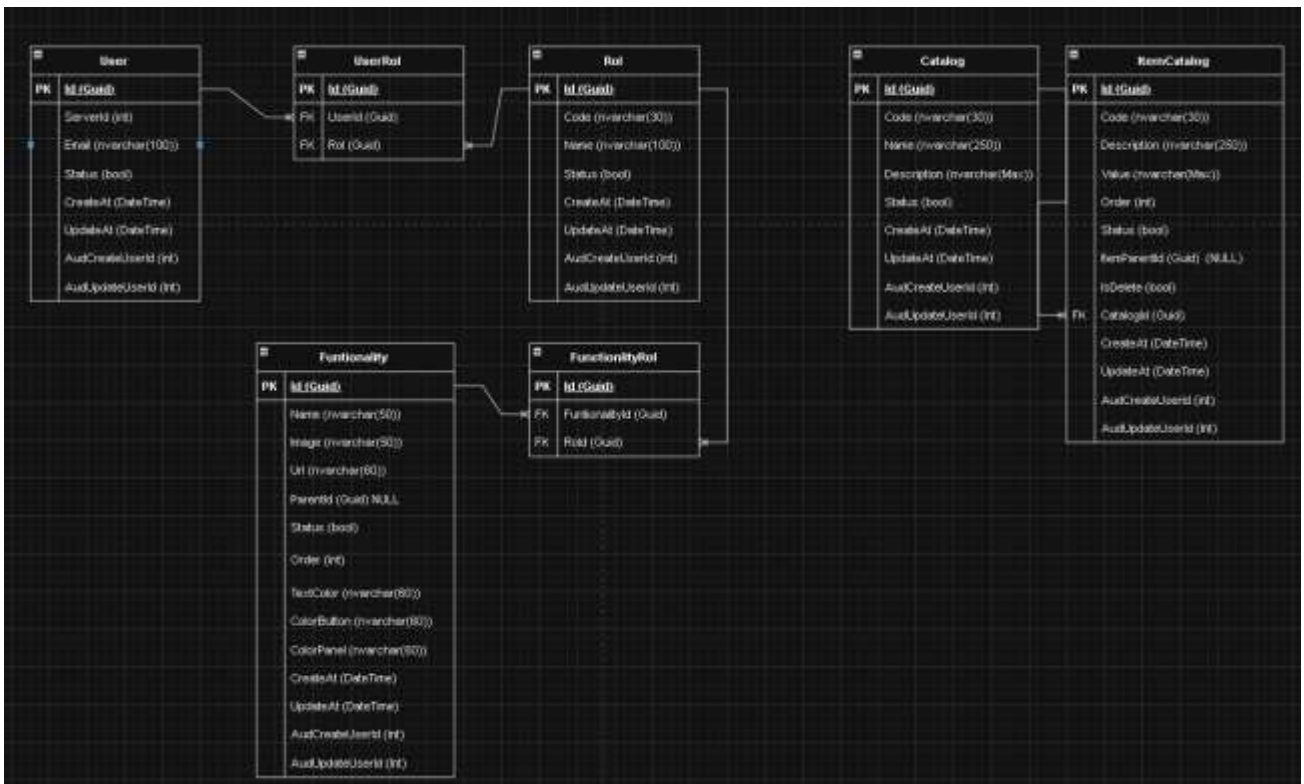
User

| | |
|---|---|
| PK | Id (Guid) |
| | ServerId (int) |
| | Email (nvarchar(100)) |
| | Status (bool) |
| | CreateAt (DateTime) |
| | UpdateAt (DateTime) |
| | AudCreateUserId (int) |
| | AudUpdateUserId (int) |

UserRol

| | |
|---|---|
| PK | Id (Guid) |
| FK | UserId (Guid) |
| FK | Rol (Guid) |

Rol

| | |
|---|---|
| PK | Id (Guid) |
| | Code (nvarchar(30)) |
| | Name (nvarchar(100)) |
| | Status (bool) |
| | CreateAt (DateTime) |
| | UpdateAt (DateTime) |
| | AudCreateUserId (int) |
| | AudUpdateUserId (int) |

Catalog

| | |
|---|---|
| PK | Id (Guid) |
| | Code (nvarchar(30)) |
| | Name (nvarchar(250)) |
| | Description (nvarchar(Max)) |
| | Status (bool) |
| | CreateAt (DateTime) |
| | UpdateAt (DateTime) |
| | AudCreateUserId (int) |
| | AudUpdateUserId (int) |

ItemCatalog

| | |
|---|---|
| PK | Id (Guid) |
| | Code (nvarchar(30)) |
| | Description (nvarchar(250)) |
| | Value (nvarchar(Max)) |
| | Order (int) |
| | Status (bool) |
| | ItemParentId (Guid) (NULL) |
| | IsDelete (bool) |
| FK | CatalogId (Guid) |
| | CreateAt (DateTime) |
| | UpdateAt (DateTime) |
| | AudCreateUserId (int) |
| | AudUpdateUserId (int) |

Funtionality

| | |
|---|---|
| PK | Id (Guid) |
| | Name (nvarchar(50)) |
| | Image (nvarchar(50)) |
| | Url (nvarchar(60)) |
| | ParentId (Guid) NULL |
| | Status (bool) |
| | Order (int) |
| | TextColor (nvarchar(60)) |
| | ColorButton (nvarchar(60)) |
| | ColorPanel (nvarchar(60)) |
| | CreateAt (DateTime) |
| | UpdateAt (DateTime) |
| | AudCreateUserId (int) |
| | AudUpdateUserId (int) |

FuntionlityRol

| | |
|---|---|
| PK | Id (Guid) |
| FK | FuntionalityId (Guid) |
| FK | RolId (Guid) |